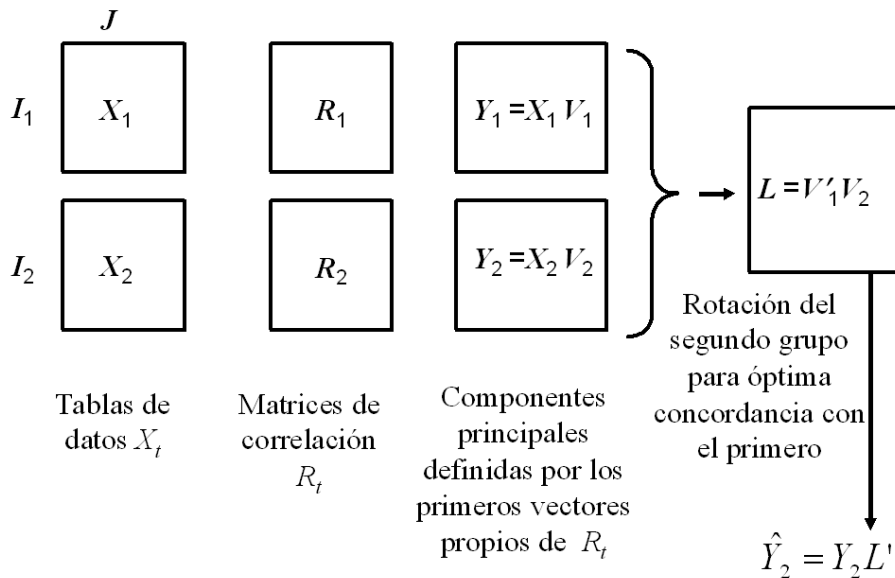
$J$

$I_1$ $X_1$ $R_1$ $Y_1 = X_1 V_1$

$I_2$ $X_2$ $R_2$ $Y_2 = X_2 V_2$

$L = V'_1 V_2$

Rotación del segundo grupo para óptima concordancia con el primero

Tablas de datos $X_t$

Matrices de correlación $R_t$

Componentes principales definidas por los primeros vectores propios de $R_t$

$\hat{Y}_2 = Y_2 L'$